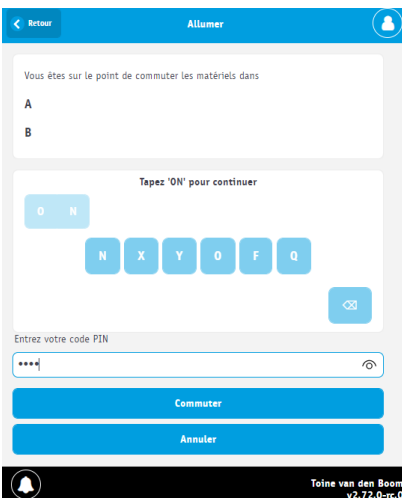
Retour

Allumer

Vous êtes sur le point de commuter les matériels dans

A

B

Tapez 'ON' pour continuer

O N

N X Y O F Q

Entrez votre code PIN

••••

Commuter

Annuler

Toine van den Boom
v2.72.0-rc.0